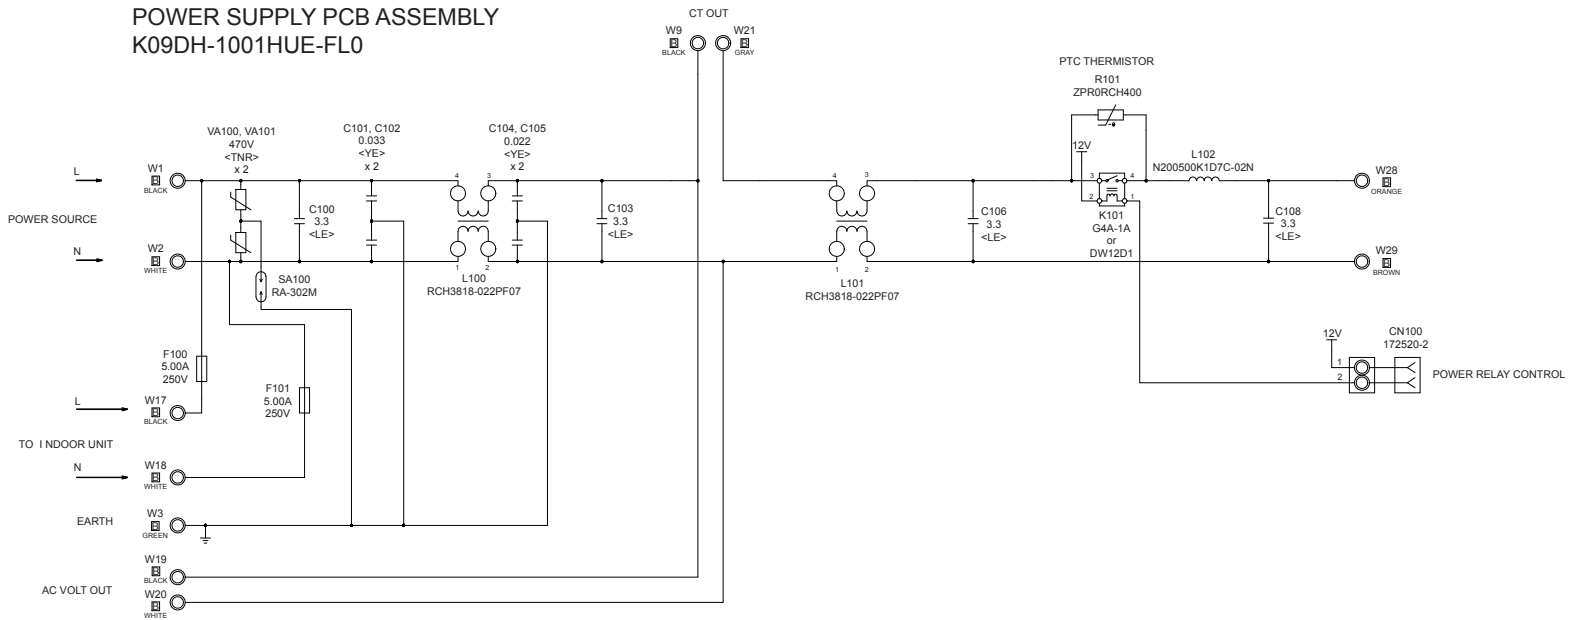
POWER SUPPLY PCB ASSEMBLY
K09DH-1001HUE-FL0

CT OUT
W9
BLACK
W21
GRAY

PTC THERMISTOR
R101
ZPR0RCH400

VA100, VA101
470V
<TNR>
x 2

C101, C102
0.033
<YE>
x 2

C104, C105
0.022
<YE>
x 2

12V

L102
N200500K1D7C-02N

L
W1
BLACK

POWER SOURCE

N
W2
WHITE

C100
3.3
<LE>

4 3
1 2

C103
3.3
<LE>

4 3
1 2

C106
3.3
<LE>

3 4
2 1

K101
G4A-1A
or
DW12D1

C108
3.3
<LE>

W28
ORANGE

W29
BROWN

SA100
RA-302M

L100
RCH3818-022PF07

L101
RCH3818-022PF07

12V
1
2

CN100
172520-2

POWER RELAY CONTROL

F100
5.00A
250V

L
W17
BLACK

F101
5.00A
250V

TO INDOOR UNIT

N
W18
WHITE

EARTH
W3
GREEN

W19
BLACK

AC VOLT OUT
W20
WHITE